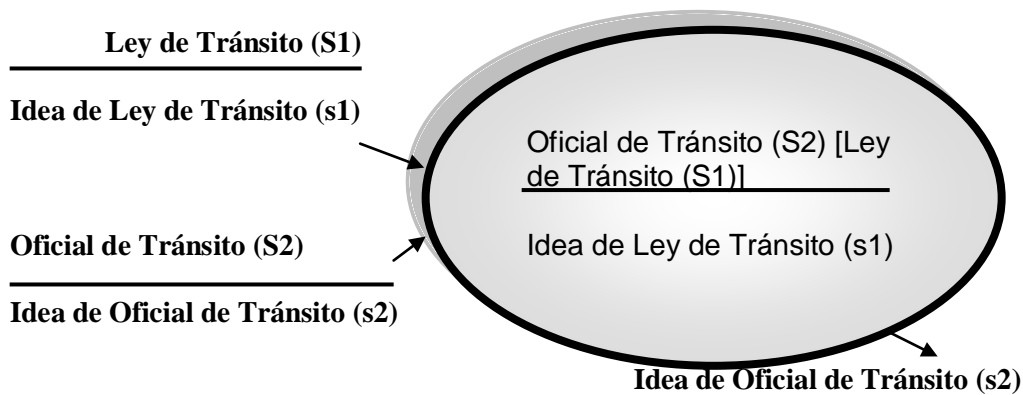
Ley de Tránsito (S1)

Idea de Ley de Tránsito (s1)

Oficial de Tránsito (S2) [Ley de Tránsito (S1)]

Idea de Ley de Tránsito (s1)

Oficial de Tránsito (S2)

Idea de Oficial de Tránsito (s2)

Idea de Oficial de Tránsito (s2)